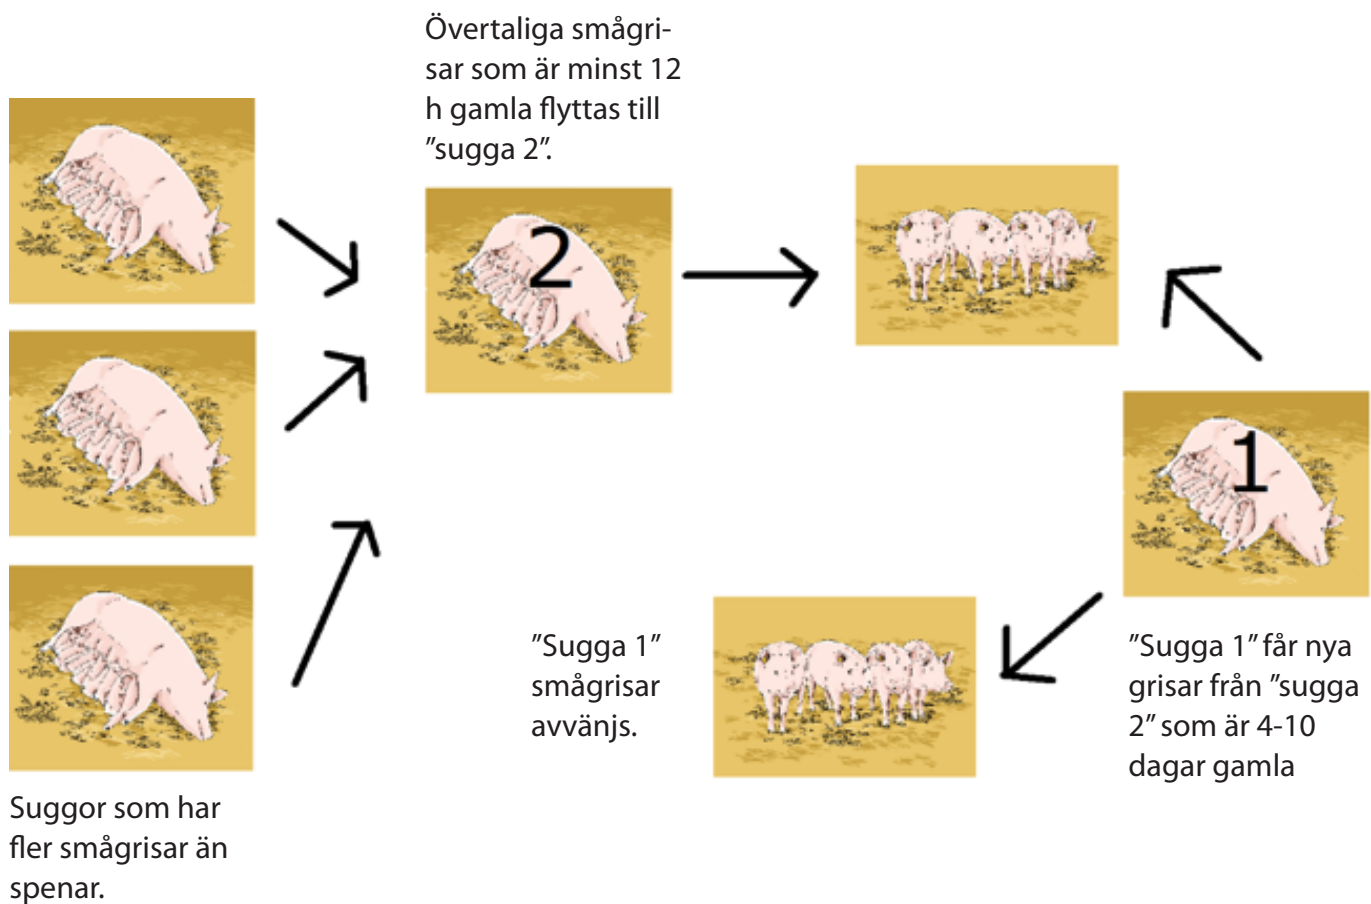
Övertaliga smågrisar som är minst 12 h gamla flyttas till ”sugga 2”.

2

1

”Sugga 1” smågrisar avvänjs.

”Sugga 1” får nya grisar från ”sugga 2” som är 4-10 dagar gamla

Suggor som har fler smågrisar än spenar.